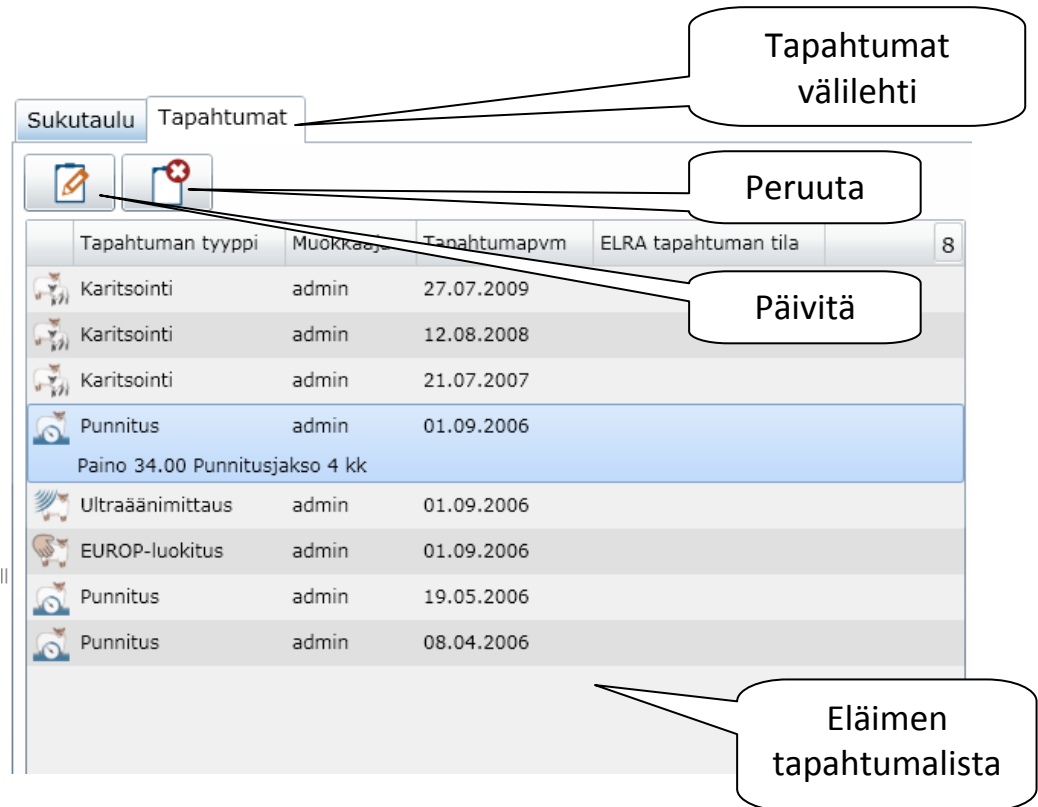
Tapahtumat välilehti

Sukutaulu | Tapahtumat

Peruuta

Päivitä

| Tapahtuman tyyppi | Muokkaaja | Tapahtumapvm | ELRA tapahtuman tila | 8 |
|---|---|---|---|---|
| Karitsointi | admin | 27.07.2009 | | |
| Karitsointi | admin | 12.08.2008 | | |
| Karitsointi | admin | 21.07.2007 | | |
| Punnitus | admin | 01.09.2006 | | |
| Paino 34.00 Punnitusjakso 4 kk | | | | |
| Ultraäänimittaus | admin | 01.09.2006 | | |
| EUROP-luokitus | admin | 01.09.2006 | | |
| Punnitus | admin | 19.05.2006 | | |
| Punnitus | admin | 08.04.2006 | | |

Eläimen tapahtumalista